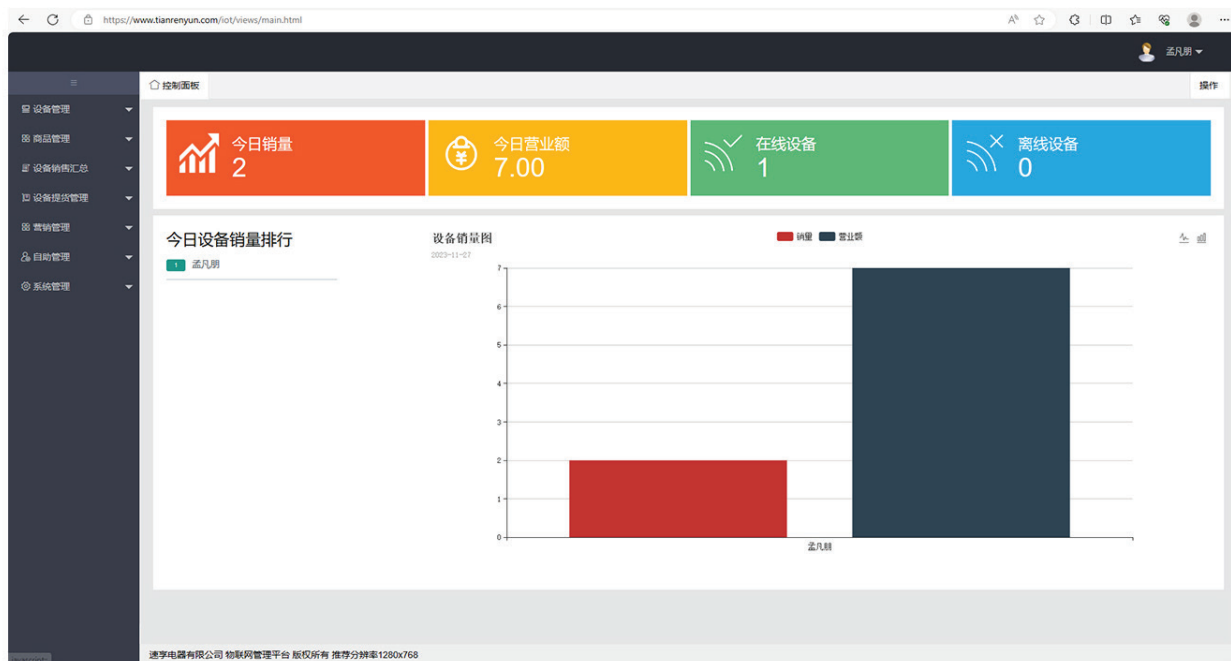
https://www.tianrenyun.com/iot/views/main.html

孟凡朋

≡

设备管理
商品管理
设备销售汇总
设备提货管理
营销管理
自助管理
系统管理

控制面板

操作

今日销量
2

今日营业额
7.00

在线设备
1

离线设备
0

今日设备销量排行
1 孟凡朋

设备销量图
2023-11-27

销量 营业额

7
6
5
4
3
2
1
0

孟凡朋

速亨电器有限公司 物联网管理平台 版权所有 推荐分辨率1280x768